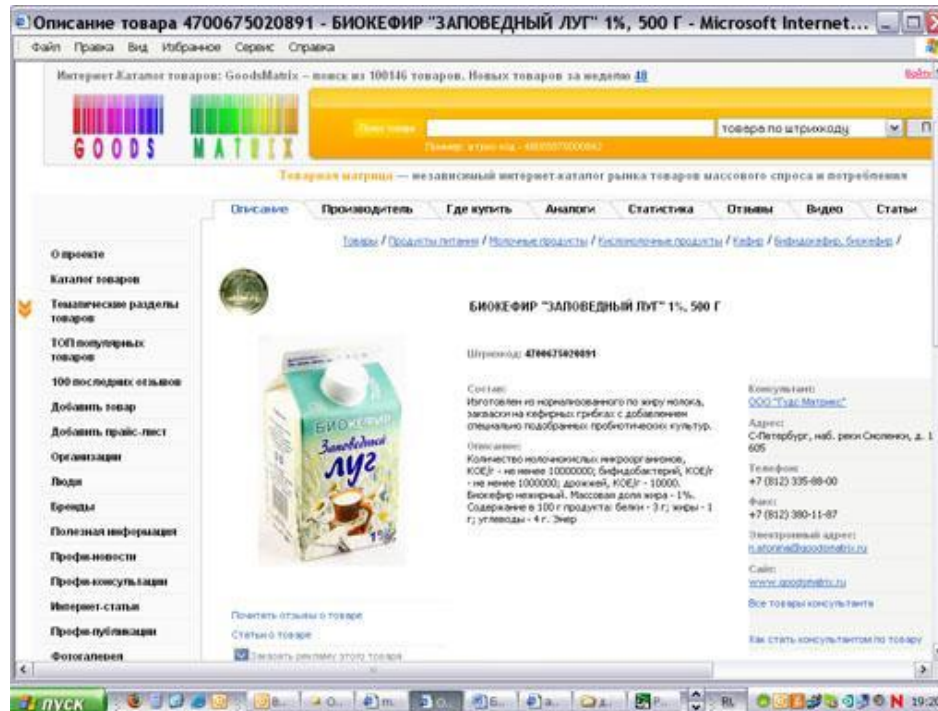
Описание товара 4700675020891 - БИОКЕФИР "ЗАПОВЕДНЫЙ ЛУГ" 1%, 500 Г - Microsoft Internet...

Файл Правка Вид Избранное Сервис Справка

Интернет-Каталог товаров: GoodsMatrix – поиск из 100146 товаров. Новых товаров за неделю 48

GOODS MATRIX

Поиск товара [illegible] товара по штрихкоду

Товарная матрица — независимый интернет-каталог рынка товаров массового спроса и потребления

Описание Производитель Где купить Аналоги Статистика Отзывы Видео Статьи

Товары / Продукты питания / Молочные продукты / Кисломолочные продукты / Кефир / Бифидокефир, биокефир /

О проекте
Каталог товаров
Тематические разделы товаров
ТОП популярных товаров
100 последних отзывов
Добавить товар
Добавить прайс-лист
Организации
Люди
Бренды
Полезная информация
Профи-новости
Профи-консультации
Интернет-статьи
Профи-публикации
Фотогалерея

БИОКЕФИР "ЗАПОВЕДНЫЙ ЛУГ" 1%, 500 Г

Штрихкод: 4700675020891

БИОКЕФИР Заповедный луг 1%

Состав:
Изготовлен из нормализованного по жиру молока, закваски на кефирных грибках с добавлением специально подобранных пробиотических культур.

Описание:
Количество молочнокислых микроорганизмов, КОЕ/г - не менее 10000000; бифидобактерий, КОЕ/г - не менее 1000000; дрожжей, КОЕ/г - 10000. Биокефир нежирный. Массовая доля жира - 1%. Содержание в 100 г продукта: белки - 3 г; жиры - 1 г; углеводы - 4 г. Энер

Консультант:
ООО "Гудс Матрикс"
Адрес:
С-Петербург, наб. реки Смоленки, д. 1 605
Телефон:
+7 (812) 335-88-00
Факс:
+7 (812) 380-11-87
Электронный адрес:
n.atonina@goodsmatrix.ru
Сайт:
www.goodsmatrix.ru
Все товары консультанта

Почитать отзывы о товаре
Статьи о товаре
Заказать рекламу этого товара

Как стать консультантом по товару

пуск 19:20